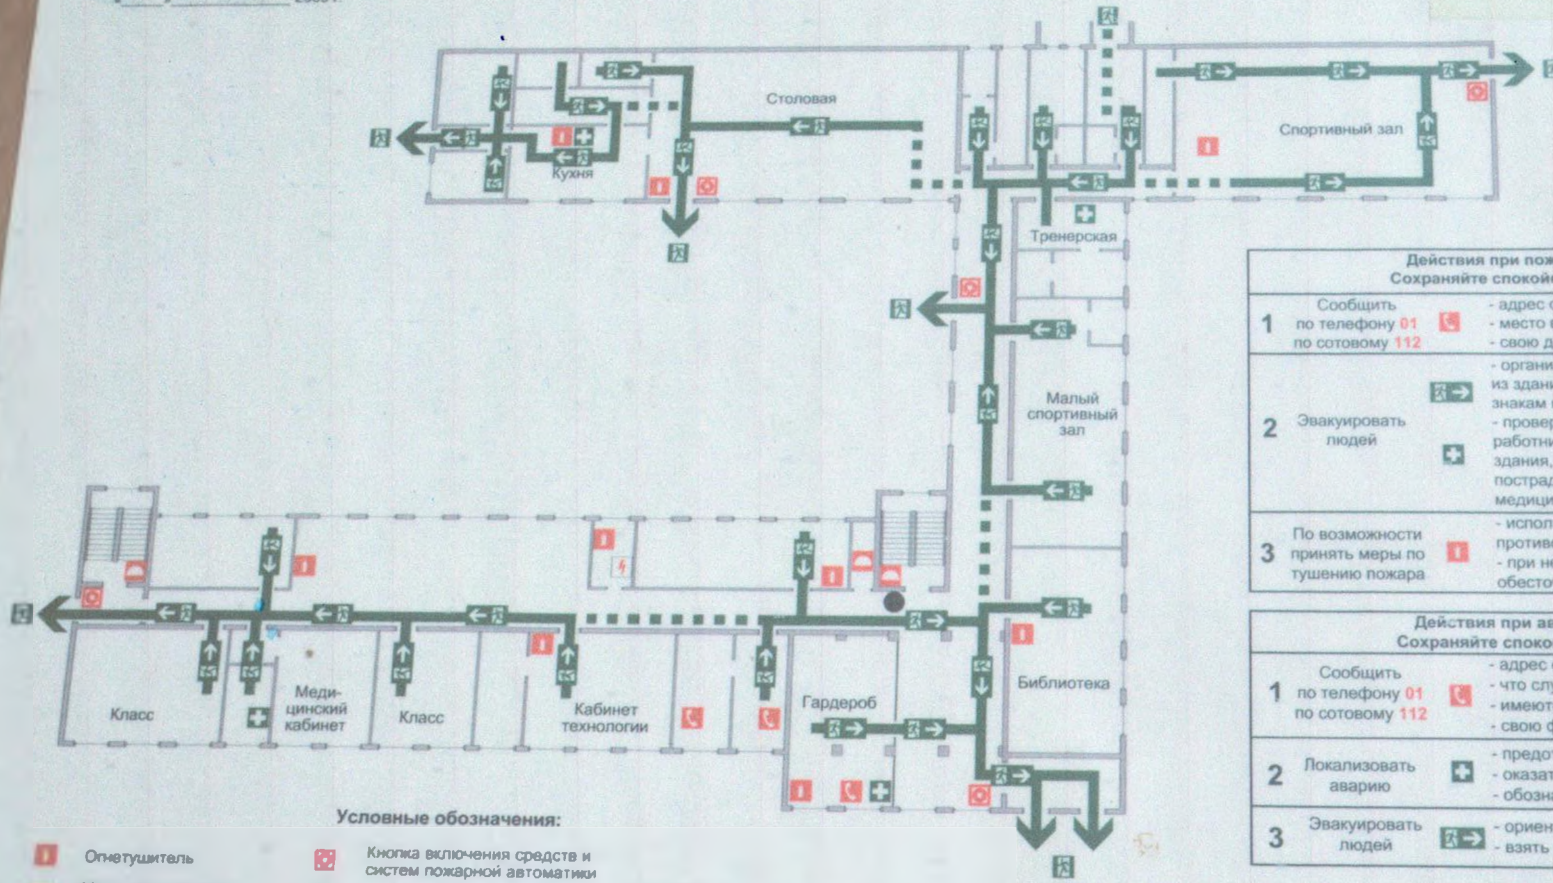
Столовая

Кухня

Спортивный зал

Тренерская

Малый спортивный зал

Библиотека

Гардероб

Класс

Медицинский кабинет

Класс

Кабинет технологии

Действия при пож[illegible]
Сохраняйте спокой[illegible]

| | | |
|---|---|---|
| 1 | Сообщить по телефону 01 по сотовому 112 | - адрес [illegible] - место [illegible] - свою д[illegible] |
| 2 | Эвакуировать людей | - органи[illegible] из здани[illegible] знакам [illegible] - провер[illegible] работни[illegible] здания, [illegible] пострад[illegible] медици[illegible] |
| 3 | По возможности принять меры по тушению пожара | - исполь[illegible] противо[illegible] - при не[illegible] обесто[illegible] |

Действия при ав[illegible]
Сохраняйте споко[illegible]

| | | |
|---|---|---|
| 1 | Сообщить по телефону 01 по сотовому 112 | - адрес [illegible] - что слу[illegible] - имеют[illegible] - свою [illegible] |
| 2 | Локализовать аварию | - предот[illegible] - оказат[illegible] - обозна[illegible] |
| 3 | Эвакуировать людей | - ориен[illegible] - взять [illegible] |

Условные обозначения:

Огнетушитель

Кнопка включения средств и систем пожарной автоматики